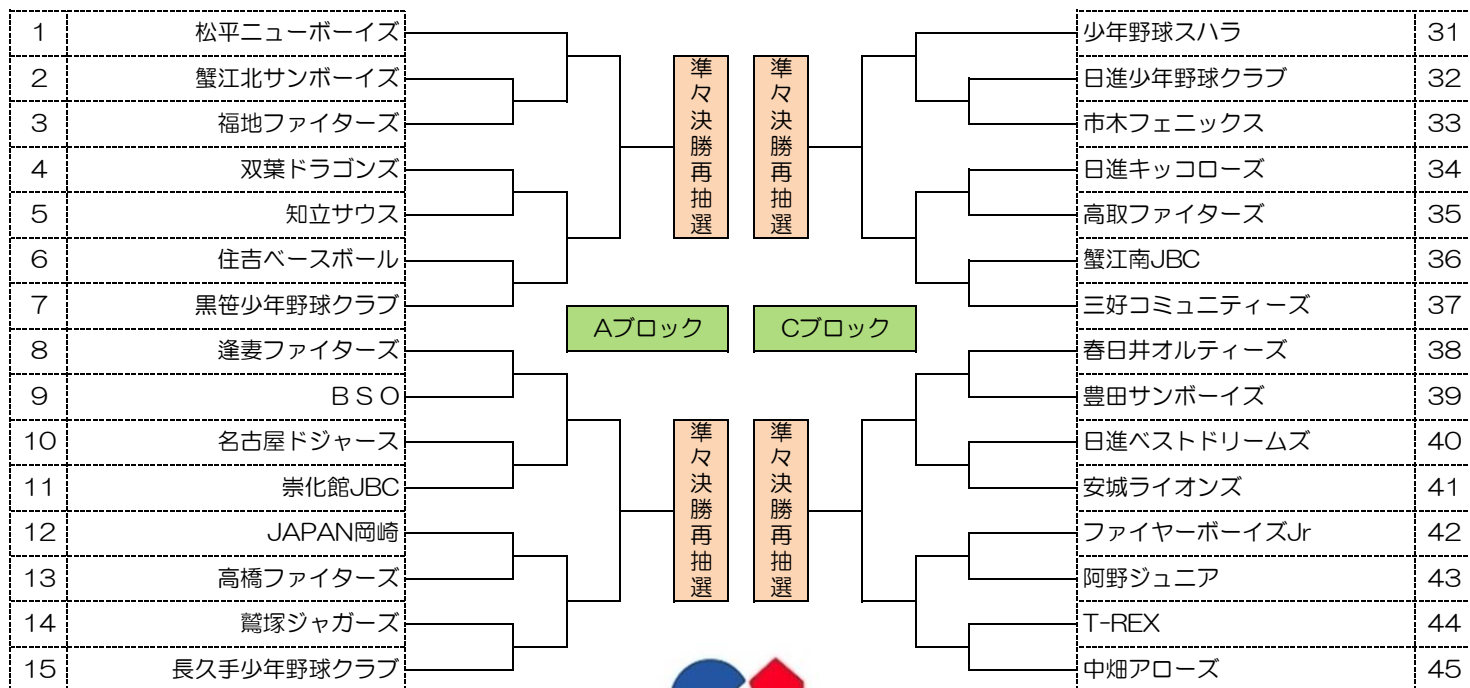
| 1 | 松平ニューボーイズ |
|---|---|
| 2 | 蟹江北サンボーイズ |
| 3 | 福地ファイターズ |
| 4 | 双葉ドラゴンズ |
| 5 | 知立サウス |
| 6 | 住吉ベースボール |
| 7 | 黒笹少年野球クラブ |
| 8 | 逢妻ファイターズ |
| 9 | ＢＳＯ |
| 10 | 名古屋ドジャース |
| 11 | 崇化館JBC |
| 12 | JAPAN岡崎 |
| 13 | 高橋ファイターズ |
| 14 | 鷲塚ジャガーズ |
| 15 | 長久手少年野球クラブ |

準々決勝再抽選

準々決勝再抽選

Aブロック

Cブロック

準々決勝再抽選

準々決勝再抽選

| 少年野球スハラ | 31 |
|---|---|
| 日進少年野球クラブ | 32 |
| 市木フェニックス | 33 |
| 日進キッコローズ | 34 |
| 高取ファイターズ | 35 |
| 蟹江南JBC | 36 |
| 三好コミュニティーズ | 37 |
| 春日井オルティーズ | 38 |
| 豊田サンボーイズ | 39 |
| 日進ベストドリームズ | 40 |
| 安城ライオンズ | 41 |
| ファイヤーボーイズJr | 42 |
| 阿野ジュニア | 43 |
| T-REX | 44 |
| 中畑アローズ | 45 |